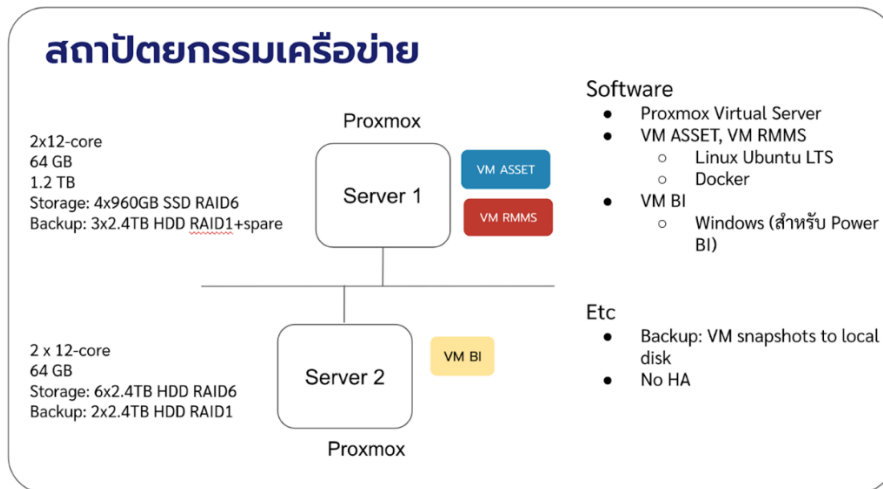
สถาปัตยกรรมเครือข่าย

2x12-core
64 GB
1.2 TB
Storage: 4x960GB SSD RAID6
Backup: 3x2.4TB HDD RAID1+spare

Proxmox

Server 1

VM ASSET

VM RMMS

Server 2

VM BI

Proxmox

2 x 12-core
64 GB
Storage: 6x2.4TB HDD RAID6
Backup: 2x2.4TB HDD RAID1

Software
- Proxmox Virtual Server
- VM ASSET, VM RMMS
  - Linux Ubuntu LTS
  - Docker
- VM BI
  - Windows (สำหรับ Power BI)

Etc
- Backup: VM snapshots to local disk
- No HA